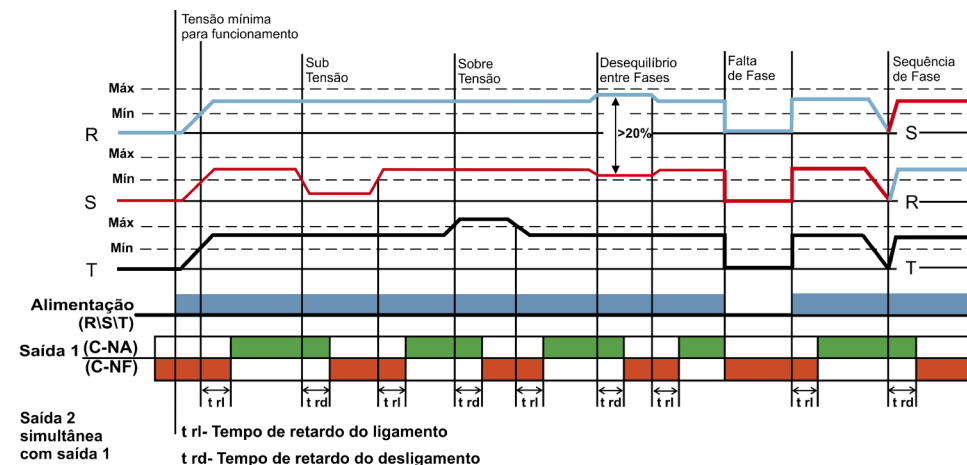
Tensão mínima para funcionamento

Sub Tensão

Sobre Tensão

Desequilíbrio entre Fases

Falta de Fase

Sequência de Fase

Máx

Mín

R

>20%

S

Máx

Mín

S

R

Máx

Mín

T

T

Alimentação (R\S\T)

Saída 1 (C-NA) (C-NF)

t rl

t rd

t rl

t rd

t rl

t rd

t rl

t rl

t rd

Saída 2 simultânea com saída 1

t rl- Tempo de retardo do ligamento

t rd- Tempo de retardo do desligamento